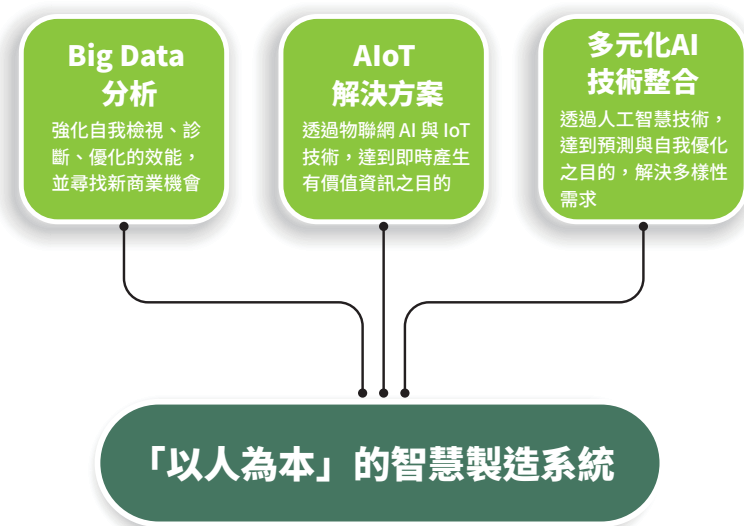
Big Data
分析

強化自我檢視、診斷、優化的效能，並尋找新商業機會

AIoT
解決方案

透過物聯網 AI 與 IoT 技術，達到即時產生有價值資訊之目的

多元化AI
技術整合

透過人工智慧技術，達到預測與自我優化之目的，解決多樣性需求

「以人為本」的智慧製造系統